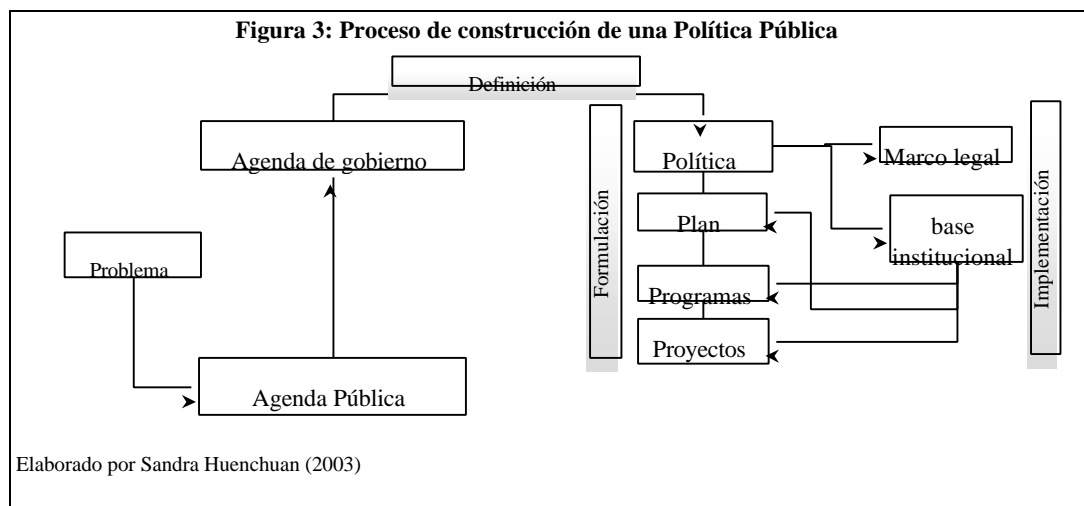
Figura 3: Proceso de construcción de una Política Pública

Definición

Agenda de gobierno

Problema

Agenda Pública

Formulación

Política

Plan

Programas

Proyectos

Marco legal

base institucional

Implementación

Elaborado por Sandra Huenchuan (2003)